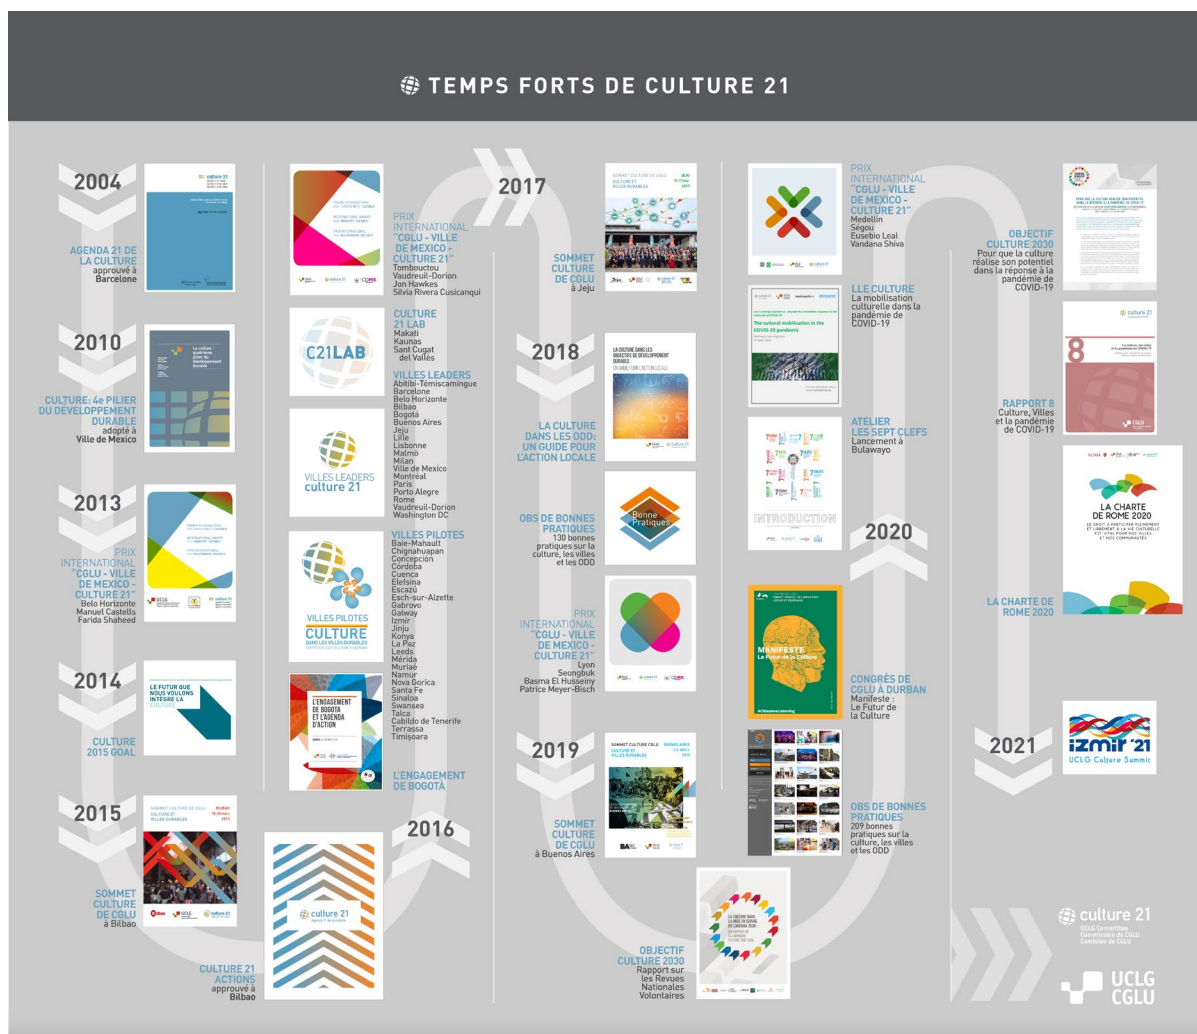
TEMPS FORTS DE CULTURE 21

2004

AGENDA 21 DE LA CULTURE approuvé à Barcelone

2010

CULTURE: 4e PILIER DU DÉVELOPPEMENT DURABLE adopté à Ville de Mexico

2013

PRIX INTERNATIONAL "CGLU - VILLE DE MEXICO - CULTURE 21" Belo Horizonte Manuel Castells Farida Shaheed

2014

LE FUTUR QUE NOUS VOULONS INTÈGRE LA CULTURE

CULTURE 2015 GOAL

2015

SOMMET CULTURE DE CGLU à Bilbao

PRIX INTERNATIONAL "CGLU - VILLE DE MEXICO - CULTURE 21" Tombouctou Vaudreuil-Dorion Jon Hawkes Silvia Rivera Cusicanqui

CULTURE 21 LAB Makati Kaunas Sant Cugat del Vallès

C21LAB

VILLES LEADERS Abitibi-Témiscamingue Barcelone Belo Horizonte Bilbao Bogotá Buenos Aires Jeju Lille Lisbonne Malmö Milan Ville de Mexico Montréal Paris Porto Alegre Rome Vaudreuil-Dorion Washington DC

VILLES LEADERS culture 21

VILLES PILOTES Baie-Mahault Chignahuapan Concepción Córdoba Cuenca Elefsina Escazú Esch-sur-Alzette Gabrovo Galway Izmir Jinju Konya La Paz Leeds Mérida Muriaé Namur Nova Gorica Santa Fe Sinaloa Swansea Talca Cabildo de Tenerife Terrassa Timișoara

VILLES PILOTES CULTURE DANS LES VILLES DURABLES

L'ENGAGEMENT DE BOGOTA ET L'AGENDA D'ACTION

L'ENGAGEMENT DE BOGOTÁ

2016

culture 21

CULTURE 21 ACTIONS approuvé à Bilbao

2017

SOMMET CULTURE DE CGLU à Jeju

2018

LA CULTURE DANS LES ODD: UN GUIDE POUR L'ACTION LOCALE

OBS DE BONNES PRATIQUES 130 bonnes pratiques sur la culture, les villes et les ODD

Bonne Pratiques

PRIX INTERNATIONAL "CGLU - VILLE DE MEXICO - CULTURE 21" Lyon Seongbuk Basma El Husseiny Patrice Meyer-Bisch

2019

SOMMET CULTURE DE CGLU à Buenos Aires

OBJECTIF CULTURE 2030 Rapport sur les Revues Nationales Volontaires

PRIX INTERNATIONAL "CGLU - VILLE DE MEXICO - CULTURE 21" Medellín Ségou Eusebio Leal Vandana Shiva

LLE CULTURE La mobilisation culturelle dans la pandémie de COVID-19

The cultural mobilisation in the COVID-19 pandemic

ATELIER LES SEPT CLEFS Lancement à Bulawayo

INTRODUCTION

2020

MANIFESTE Le Futur de la Culture

CONGRÈS CGLU À DURBAN Manifeste : Le Futur de la Culture

OBS DE BONNES PRATIQUES 209 bonnes pratiques sur la culture, les villes et les ODD

OBJECTIF CULTURE 2030 Pour que la culture réalise son potentiel dans la réponse à la pandémie de COVID-19

8

RAPPORT 8 Culture, Villes et la pandémie de COVID-19

LA CHARTE DE ROME 2020

LA CHARTE DE ROME 2020

2021

izmir'21 UCLG Culture Summit

culture 21 UCLG Committee Commission de CGLU Comisión de CGLU

UCLG CGLU